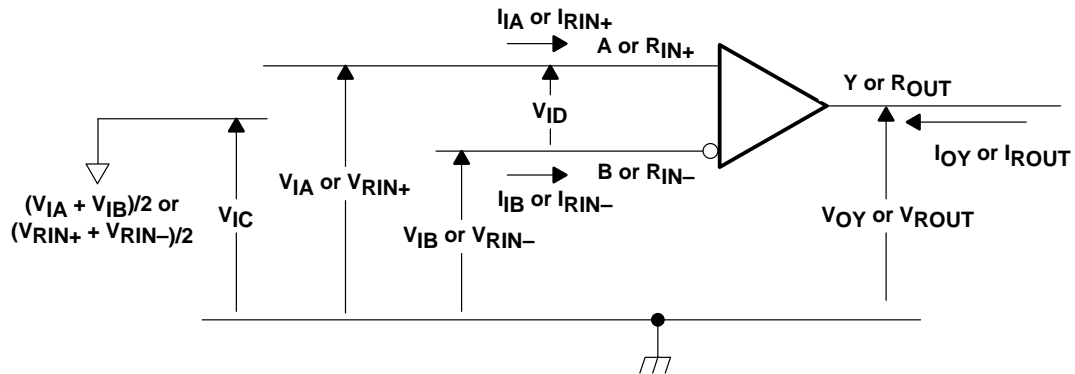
$I_{IA}$ or $I_{RIN+}$

A or $R_{IN+}$

Y or $R_{OUT}$

$V_{ID}$

B or $R_{IN-}$

$I_{OY}$ or $I_{ROUT}$

$(V_{IA} + V_{IB})/2$ or $(V_{RIN+} + V_{RIN-})/2$

$V_{IC}$

$V_{IA}$ or $V_{RIN+}$

$I_{IB}$ or $I_{RIN-}$

$V_{IB}$ or $V_{RIN-}$

$V_{OY}$ or $V_{ROUT}$